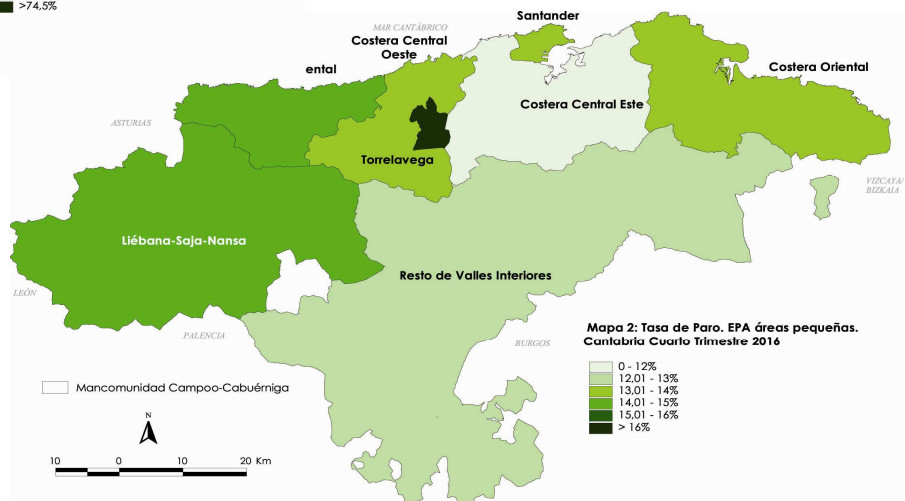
>74,5%

MAR CANTÁBRICO

Santander

Costera Central Oeste

ental

Costera Oriental

Costera Central Este

ASTURIAS

Torrelavega

VIZCAYA/ BIZKAIA

Liébana-Saja-Nansa

Resto de Valles Interiores

LEÓN

PALENCIA

BURGOS

Mapa 2: Tasa de Paro. EPA áreas pequeñas. Cantabria Cuarto Trimestre 2016

0 - 12%
12,01 - 13%
13,01 - 14%
14,01 - 15%
15,01 - 16%
> 16%

Mancomunidad Campoo-Cabuérniga

N

10 0 10 20 Km